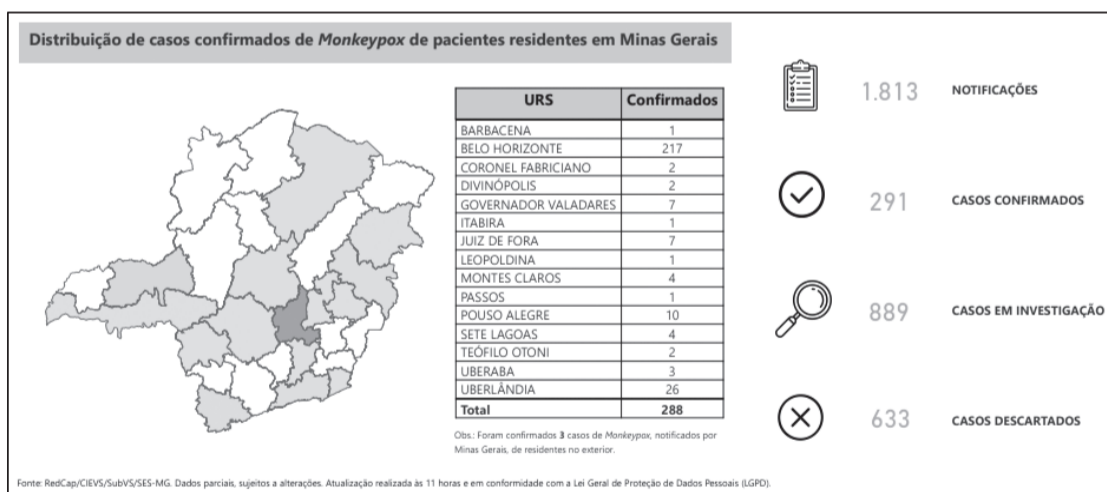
Distribuição de casos confirmados de *Monkeypox* de pacientes residentes em Minas Gerais

| URS | Confirmados |
|---|---|
| BARBACENA | 1 |
| BELO HORIZONTE | 217 |
| CORONEL FABRICIANO | 2 |
| DIVINÓPOLIS | 2 |
| GOVERNADOR VALADARES | 7 |
| ITABIRA | 1 |
| JUIZ DE FORA | 7 |
| LEOPOLDINA | 1 |
| MONTES CLAROS | 4 |
| PASSOS | 1 |
| POUSO ALEGRE | 10 |
| SETE LAGOAS | 4 |
| TEÓFILO OTONI | 2 |
| UBERABA | 3 |
| UBERLÂNDIA | 26 |
| **Total** | **288** |

Obs.: Foram confirmados **3** casos de *Monkeypox*, notificados por Minas Gerais, de residentes no exterior.

1.813 NOTIFICAÇÕES

291 CASOS CONFIRMADOS

889 CASOS EM INVESTIGAÇÃO

633 CASOS DESCARTADOS

Fonte: RedCap/CIEVS/SubVS/SES-MG. Dados parciais, sujeitos a alterações. Atualização realizada às 11 horas e em conformidade com a Lei Geral de Proteção de Dados Pessoais (LGPD).